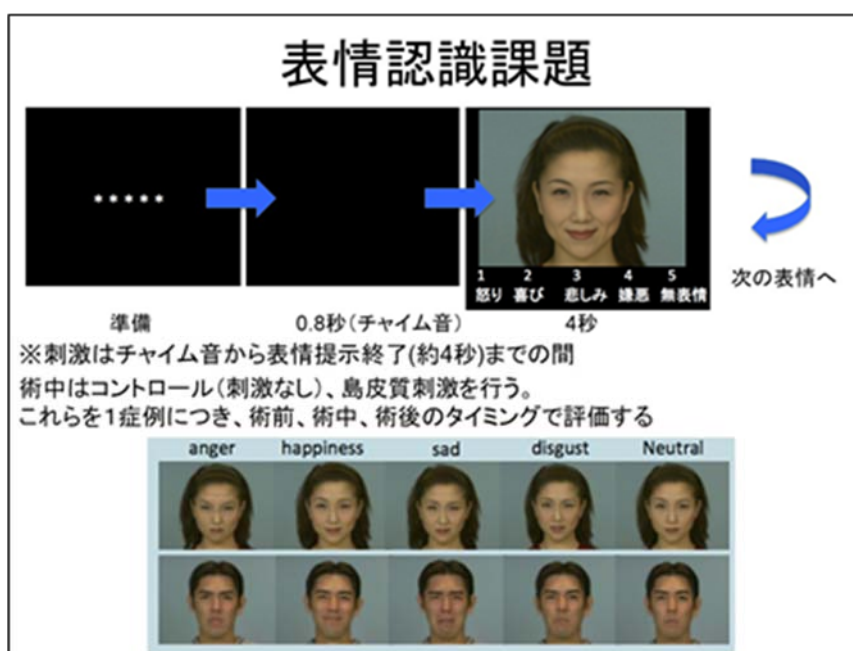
表情認識課題

• • • • •

1 怒り 2 喜び 3 悲しみ 4 嫌悪 5 無表情

次の表情へ

準備 0.8秒(チャイム音) 4秒

※刺激はチャイム音から表情提示終了(約4秒)までの間
術中はコントロール(刺激なし)、島皮質刺激を行う。
これらを1症例につき、術前、術中、術後のタイミングで評価する

| anger | happiness | sad | disgust | Neutral |
|---|---|---|---|---|